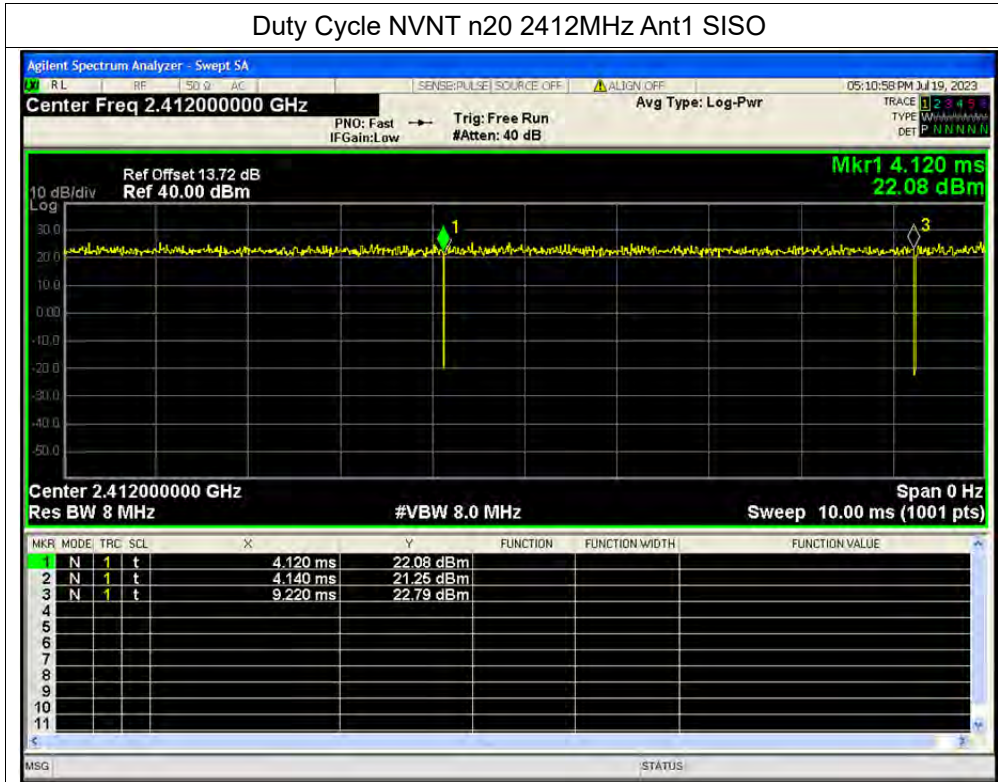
Duty Cycle NVNT n20 2412MHz Ant1 SISO

Agilent Spectrum Analyzer - Swept SA

RL RF 50 Ω AC SENSE:PULSE SOURCE OFF ALIGN OFF 05:10:58 PM Jul 19, 2023

Center Freq 2.412000000 GHz

PNO: Fast IFGain:Low Trig: Free Run #Atten: 40 dB Avg Type: Log-Pwr

TRACE 1 2 3 4 5 6
TYPE WWWWWW
DET P N N N N N

Ref Offset 13.72 dB
10 dB/div Ref 40.00 dBm
Log

Mkr1 4.120 ms
22.08 dBm

30.0
20.0
10.0
0.00
-10.0
-20.0
-30.0
-40.0
-50.0

1
3

Center 2.412000000 GHz
Res BW 8 MHz
#VBW 8.0 MHz
Span 0 Hz
Sweep 10.00 ms (1001 pts)

| MKR | MODE | TRC | SCL | X | Y | FUNCTION | FUNCTION WIDTH | FUNCTION VALUE |
|---|---|---|---|---|---|---|---|---|
| 1 | N | 1 | t | 4.120 ms | 22.08 dBm | | | |
| 2 | N | 1 | t | 4.140 ms | 21.25 dBm | | | |
| 3 | N | 1 | t | 9.220 ms | 22.79 dBm | | | |
| 4 | | | | | | | | |
| 5 | | | | | | | | |
| 6 | | | | | | | | |
| 7 | | | | | | | | |
| 8 | | | | | | | | |
| 9 | | | | | | | | |
| 10 | | | | | | | | |
| 11 | | | | | | | | |

MSG STATUS